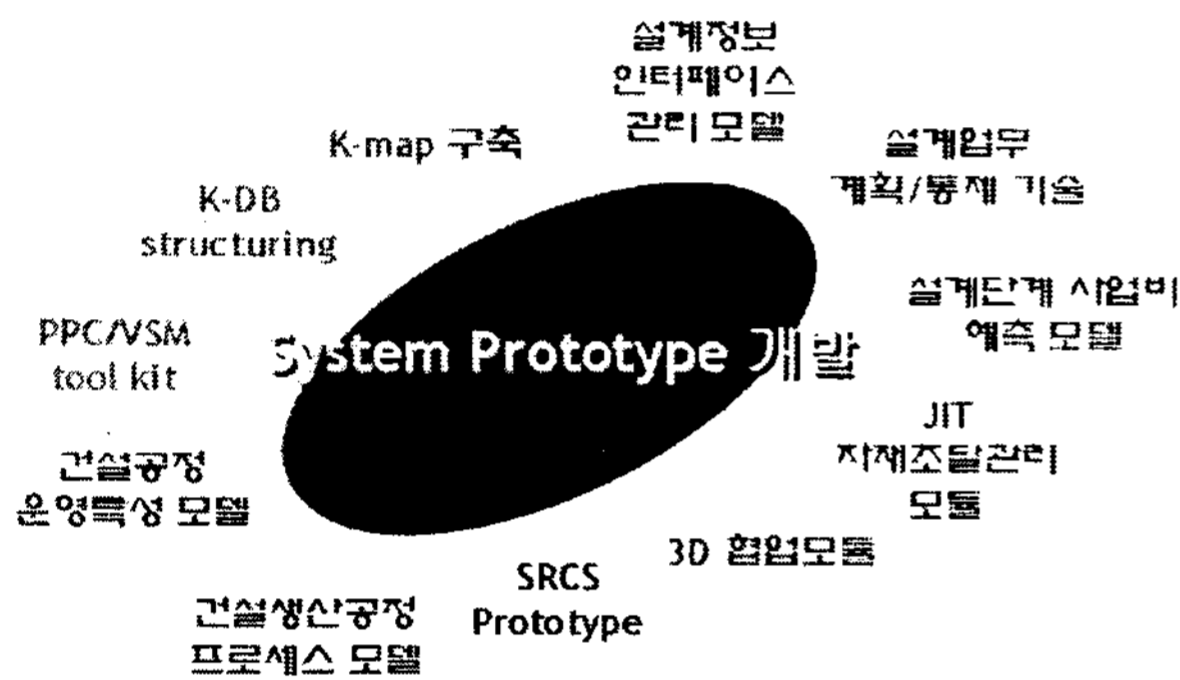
설계정보
인터페이스
관리 모델

K-map 구축

설계업무
계획/통제 기술

K-DB
structuring

설계단계 사업비
예측 모델

PPC/VSM
tool kit

System Prototype 개발

JIT
자재조달관리
모듈

건설공정
운영특성 모델

3D 협업모듈

SRCS
Prototype

건설생산공정
프로세스 모델